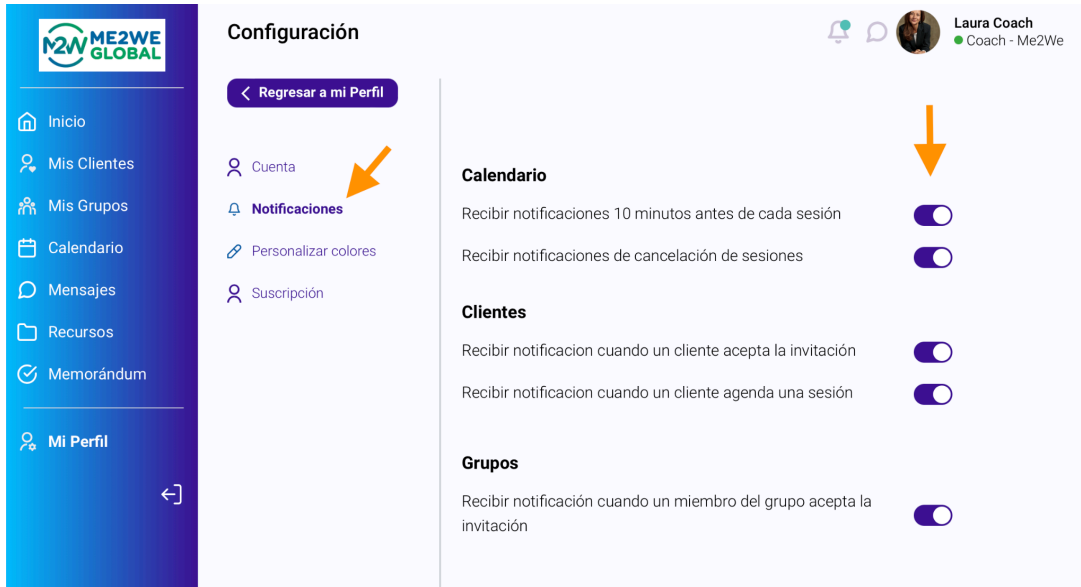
M2W ME2WE GLOBAL

Inicio
Mis Clientes
Mis Grupos
Calendario
Mensajes
Recursos
Memorándum

Mi Perfil

Configuración

Laura Coach
Coach - Me2We

< Regresar a mi Perfil

Cuenta
Notificaciones
Personalizar colores
Suscripción

Calendario
Recibir notificaciones 10 minutos antes de cada sesión
Recibir notificaciones de cancelación de sesiones

Clientes
Recibir notificacion cuando un cliente acepta la invitación
Recibir notificacion cuando un cliente agenda una sesión

Grupos
Recibir notificación cuando un miembro del grupo acepta la invitación